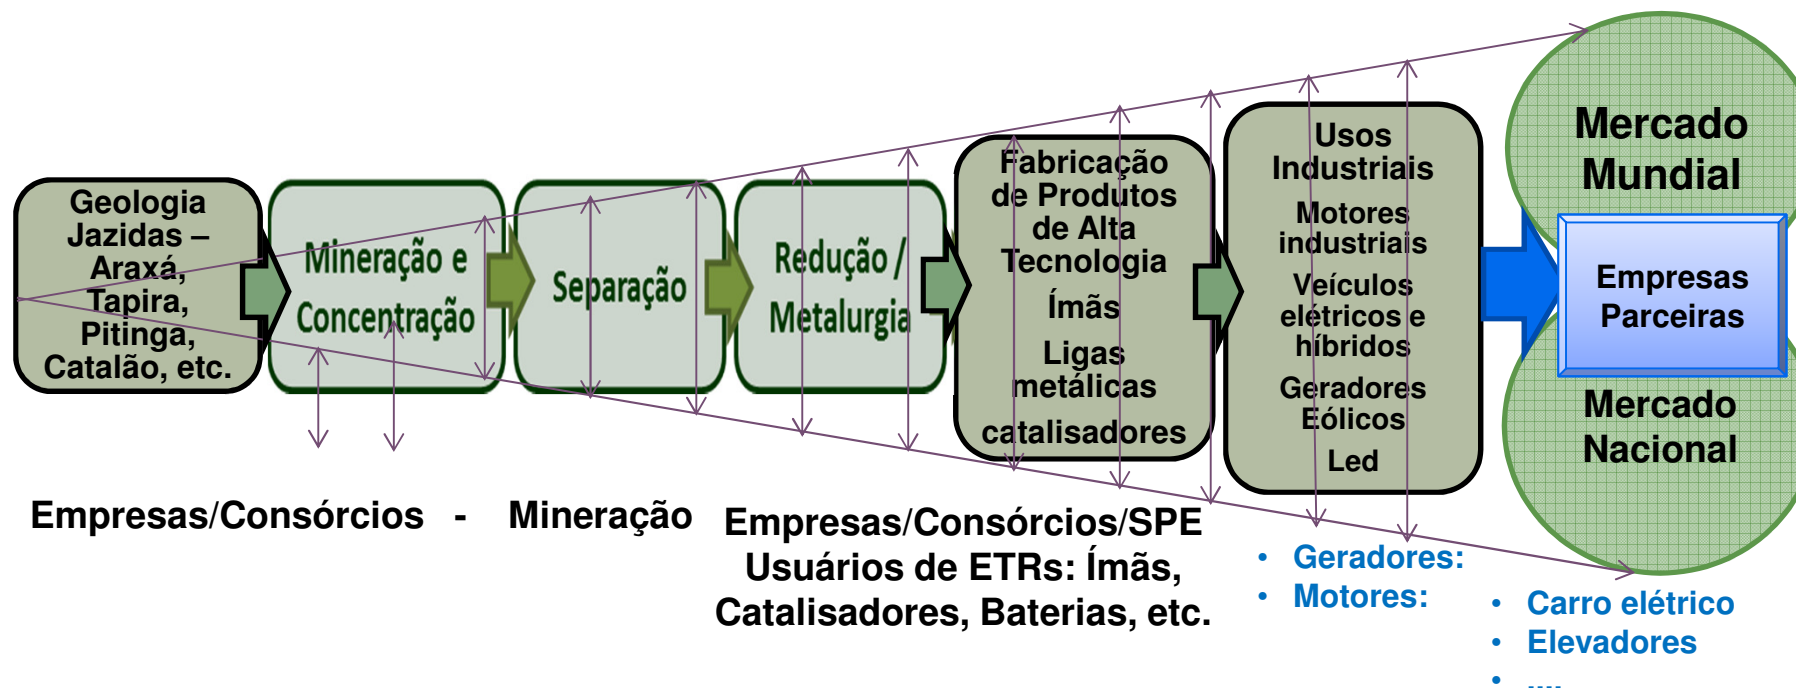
Geologia Jazidas – Araxá, Tapira, Pitinga, Catalão, etc.

Mineração e Concentração

Separação

Redução / Metalurgia

Fabricação de Produtos de Alta Tecnologia

Ímãs

Ligas metálicas

catalisadores

Usos Industriais

Motores industriais

Veículos elétricos e híbridos

Geradores Eólicos

Led

Mercado Mundial

Empresas Parceiras

Mercado Nacional

Empresas/Consórcios - Mineração

Empresas/Consórcios/SPE Usuários de ETRs: Ímãs, Catalisadores, Baterias, etc.

• Geradores:
• Motores:

• Carro elétrico
• Elevadores
• ...